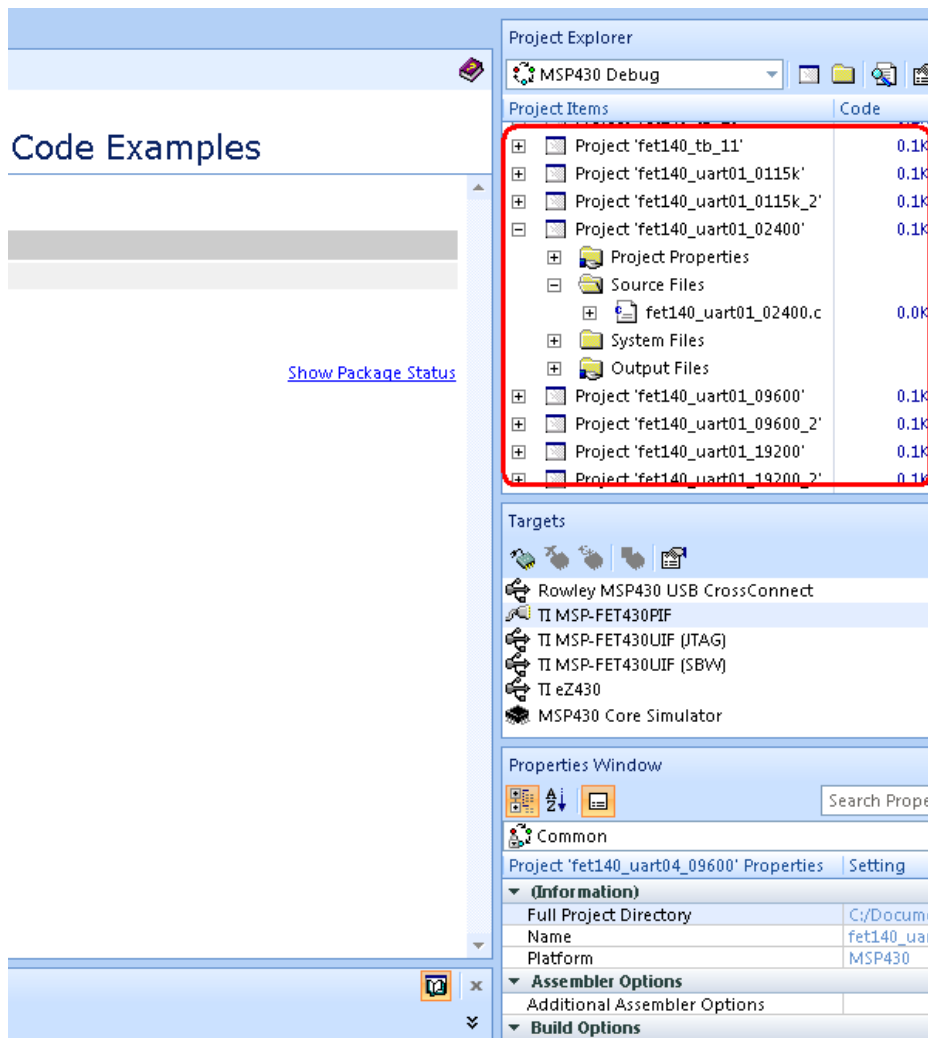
Code Examples

Show Package Status

Project Explorer

MSP430 Debug

| Project Items | Code |
|---|---|
| Project 'fet140_tb_11' | 0.1K |
| Project 'fet140_uart01_0115k' | 0.1K |
| Project 'fet140_uart01_0115k_2' | 0.1K |
| Project 'fet140_uart01_02400' | 0.1K |
| Project Properties | |
| Source Files | |
| fet140_uart01_02400.c | 0.0K |
| System Files | |
| Output Files | |
| Project 'fet140_uart01_09600' | 0.1K |
| Project 'fet140_uart01_09600_2' | 0.1K |
| Project 'fet140_uart01_19200' | 0.1K |
| Project 'fet140_uart01_19200_2' | 0.1K |

Targets

Rowley MSP430 USB CrossConnect
TI MSP-FET430PIF
TI MSP-FET430UIF (JTAG)
TI MSP-FET430UIF (SBW)
TI eZ430
MSP430 Core Simulator

Properties Window

Search Prope

Common

| Project 'fet140_uart04_09600' Properties | Setting |
|---|---|
| (Information) | |
| Full Project Directory | C:/Docume |
| Name | fet140_uar |
| Platform | MSP430 |
| Assembler Options | |
| Additional Assembler Options | |
| Build Options | |